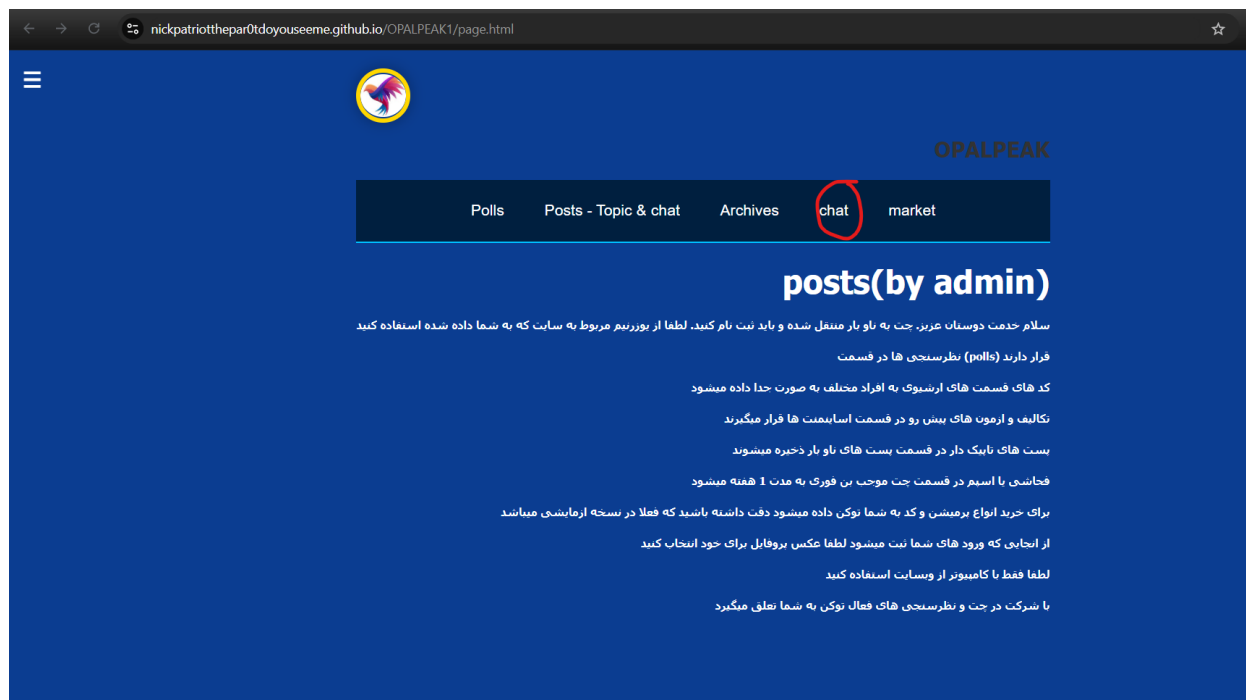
nickpatriotthepar0tdoyouseeme.github.io/OPALPEAK1/page.html

OPALPEAK

Polls Posts - Topic & chat Archives chat market

posts(by admin)

سلام خدمت دوستان عزیز. جت به ناو بار منتقل شده و باید ثبت نام کنید. لطفا از یوزرنیم مربوط به سایت که به شما داده شده استفاده کنید

قرار دارند (polls) نظرسنجی ها در قسمت

کد های قسمت های ارشیوی به افراد مختلف به صورت جدا داده میشود

تکالیف و ازمون های پیش رو در قسمت اسایمنت ها قرار میگیرند

پست های تاپیک دار در قسمت پست های ناو بار ذخیره میشوند

فحاشی یا اسپم در قسمت چت موجب بن فوری به مدت 1 هفته میشود

برای خرید انواع پرمیشن و کد به شما توکن داده میشود دقت داشته باشید که فعلا در نسخه ازمایشی میباشد

از انجایی که ورود های شما ثبت میشود لطفا عکس پروفایل برای خود انتخاب کنید

لطفا فقط با کامپیوتر از وبسایت استفاده کنید

با شرکت در چت و نظرسنجی های فعال توکن به شما تعلق میگیرد